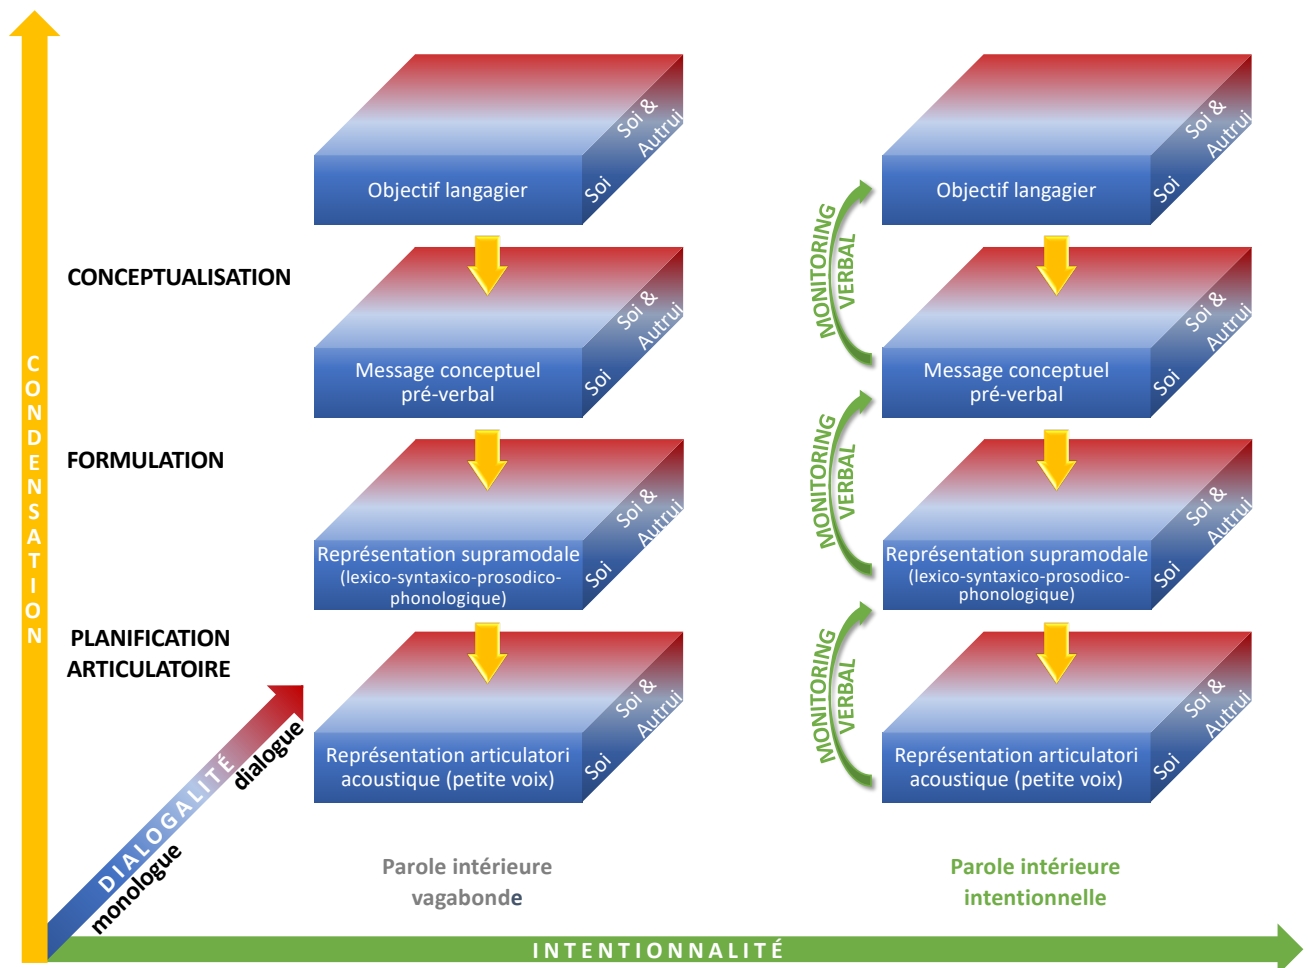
CONDENSATION

CONCEPTUALISATION

FORMULATION

PLANIFICATION ARTICULATOIRE

Objectif langagier
Soi
Soi & Autrui

Message conceptuel pré-verbal
Soi
Soi & Autrui

Représentation supramodale (lexico-syntaxico-prosodico-phonologique)
Soi
Soi & Autrui

Représentation articulatori acoustique (petite voix)
Soi
Soi & Autrui

MONITORING VERBAL

Objectif langagier
Soi
Soi & Autrui

MONITORING VERBAL

Message conceptuel pré-verbal
Soi
Soi & Autrui

MONITORING VERBAL

Représentation supramodale (lexico-syntaxico-prosodico-phonologique)
Soi
Soi & Autrui

Représentation articulatori acoustique (petite voix)
Soi
Soi & Autrui

DIALOGALITÉ
monologue
dialogue

Parole intérieure vagabonde

Parole intérieure intentionnelle

INTENTIONNALITÉ